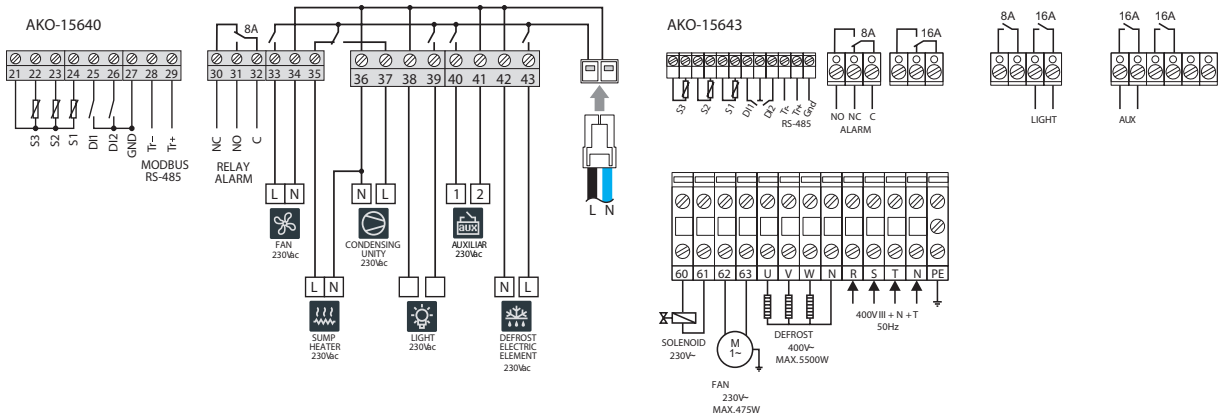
AKO-15640

21 22 23 24 25 26 27 28 29

S3 S2 S1 DI1 DI2 GND Tr- Tr+

MODBUS RS-485

8A

30 31 32 33 34 35

NC NO C

RELAY ALARM

36 37 38 39 40 41 42 43

L N

FAN 230Vac

N L

CONDENSING UNITY 230Vac

1 2

aux

AUXILIAR 230Vac

L N

SUMP HEATER 230Vac

LIGHT 230Vac

N L

DEFROST ELECTRIC ELEMENT 230Vac

L N

AKO-15643

S3 S2 S1 DI1 DI2 Tr- Tr+ Gnd

RS-485

8A

NO NC C

ALARM

16A

8A 16A

LIGHT

16A 16A

AUX

60 61 62 63 U V W N R S T N PE

SOLENOID 230V~

M 1~

FAN 230V~ MAX.475W

DEFROST 400V~ MAX.5500W

400V III + N + T 50Hz